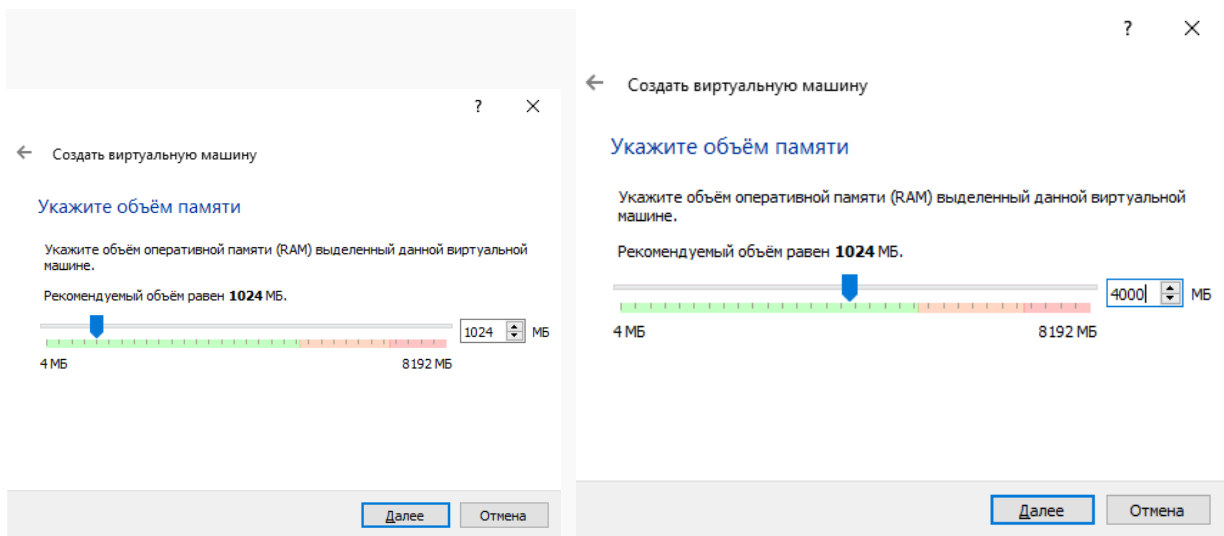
?

Создать виртуальную машину

Укажите объём памяти

Укажите объём оперативной памяти (RAM) выделенный данной виртуальной машине.

Рекомендуемый объём равен **1024** МБ.

1024 МБ

4 МБ

8192 МБ

Далее

Отмена

?

Создать виртуальную машину

Укажите объём памяти

Укажите объём оперативной памяти (RAM) выделенный данной виртуальной машине.

Рекомендуемый объём равен **1024** МБ.

4000 МБ

4 МБ

8192 МБ

Далее

Отмена